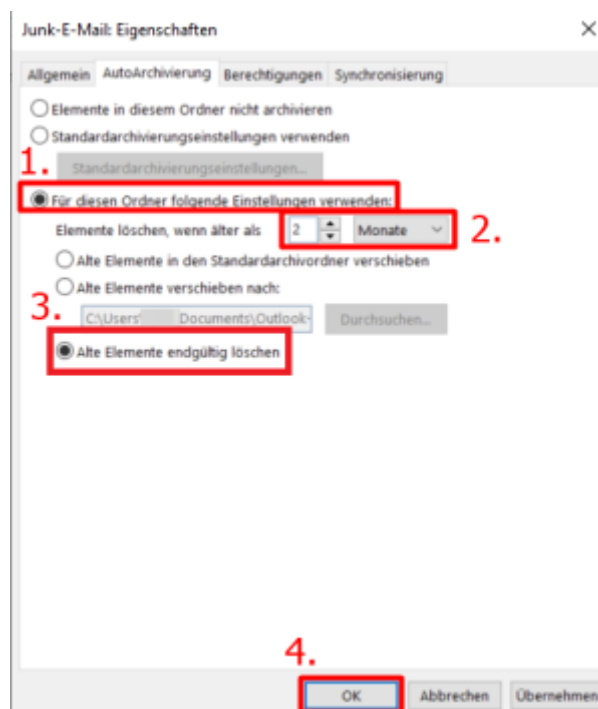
Junk-E-Mail: Eigenschaften

×

Allgemein | AutoArchivierung | Berechtigungen | Synchronisierung

Elemente in diesem Ordner nicht archivieren

Standardarchivierungseinstellungen verwenden

1.

Standardarchivierungseinstellungen...

Für diesen Ordner folgende Einstellungen verwenden:

Elemente löschen, wenn älter als 2 Monate

2.

Alte Elemente in den Standardarchivordner verschieben

Alte Elemente verschieben nach:

3.

C:\Users\ Documents\Outlook-

Durchsuchen...

Alte Elemente endgültig löschen

4.

OK | Abbrechen | Übernehmen